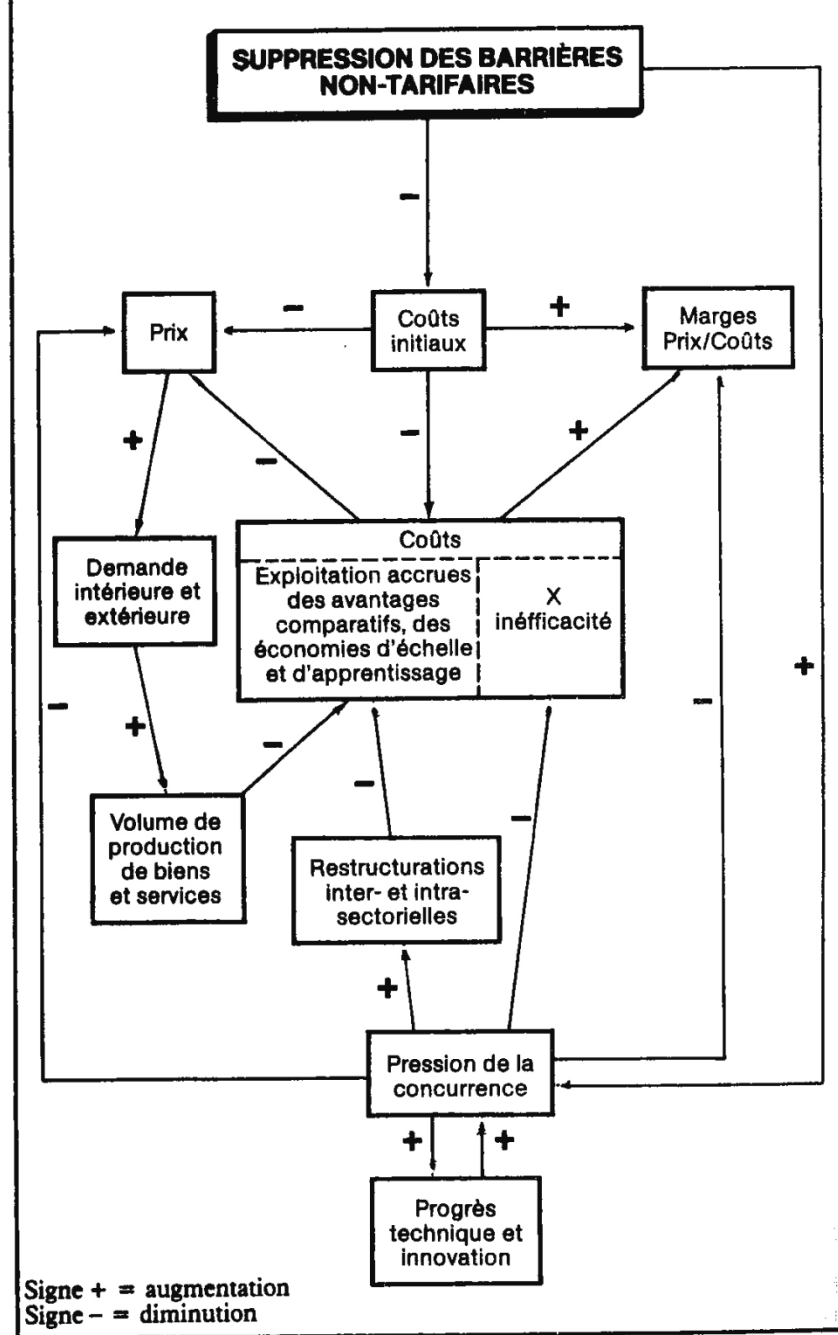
SUPPRESSION DES BARRIÈRES NON-TARIFAIRES

–

Prix

–

Coûts initiaux

+

Marges Prix/Coûts

+

–

–

+

Coûts

Exploitation accrues des avantages comparatifs, des économies d'échelle et d'apprentissage

X inéfficacité

Demande intérieure et extérieure

–

+

–

–

+

–

Volume de production de biens et services

–

Restructurations inter- et intra-sectorielles

+

Pression de la concurrence

+

+

Progrès technique et innovation

Signe + = augmentation
Signe – = diminution